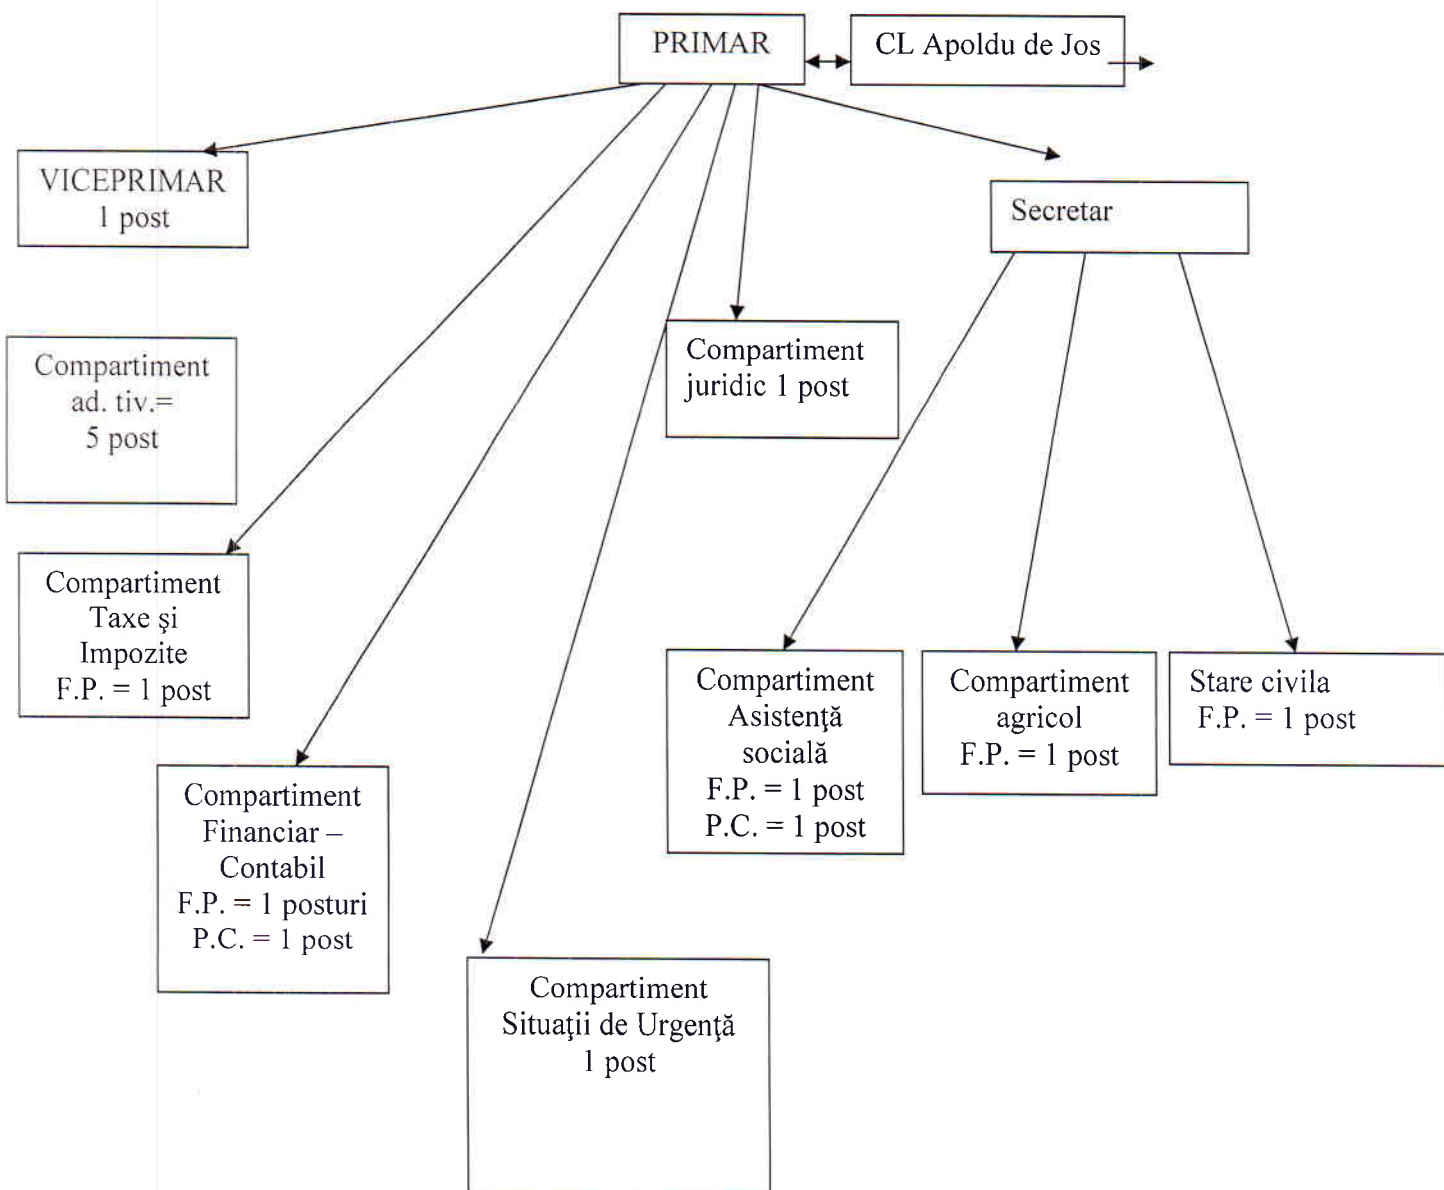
PRIMAR

CL Apoldu de Jos

VICEPRIMAR
1 post

Secretar

Compartiment
ad. tiv.=
5 post

Compartiment
juridic 1 post

Compartiment
Taxe şi
Impozite
F.P. = 1 post

Compartiment
Asistenţă
socială
F.P. = 1 post
P.C. = 1 post

Compartiment
agricol
F.P. = 1 post

Stare civila
F.P. = 1 post

Compartiment
Financiar –
Contabil
F.P. = 1 posturi
P.C. = 1 post

Compartiment
Situaţii de Urgenţă
1 post